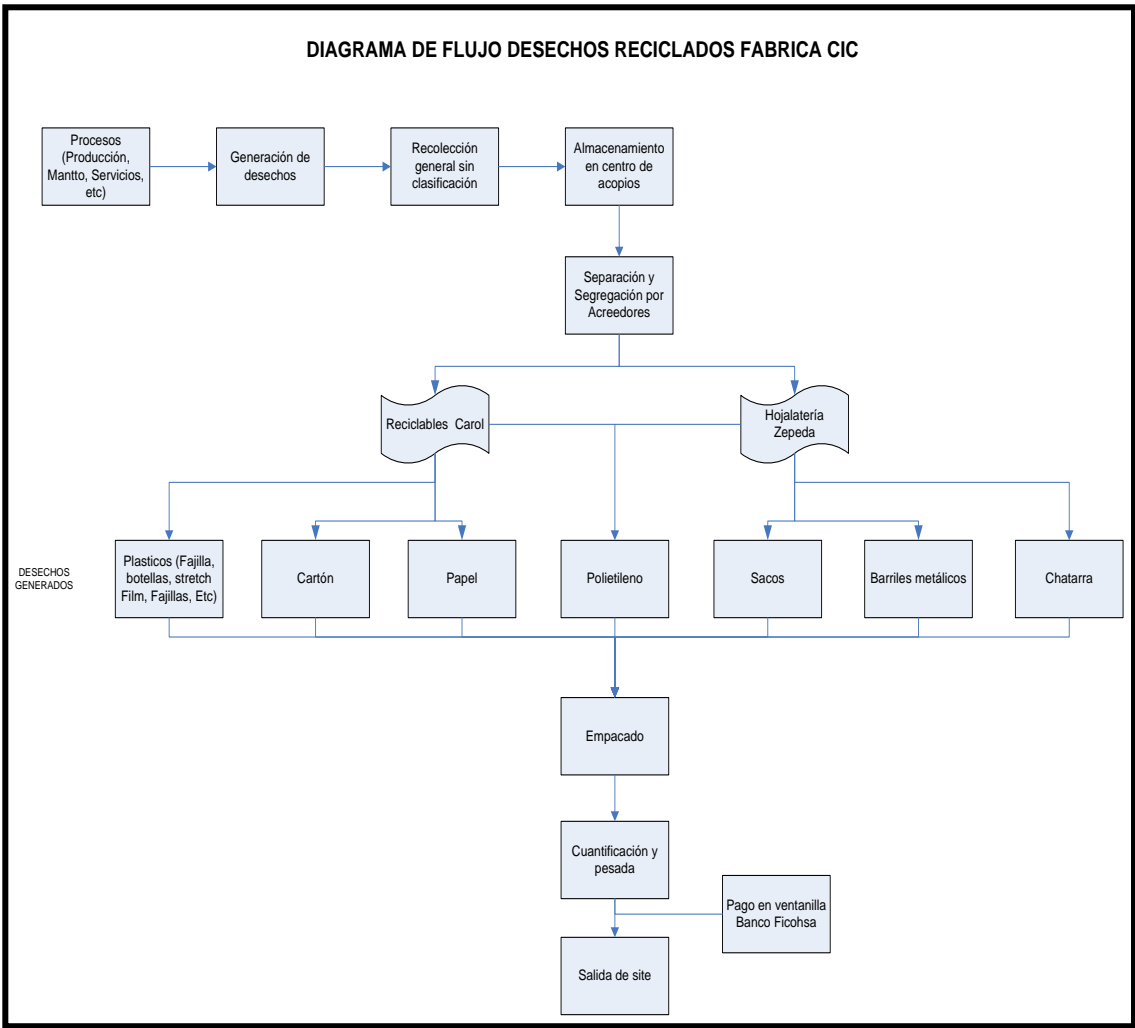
DIAGRAMA DE FLUJO DESECHOS RECICLADOS FABRICA CIC

Procesos (Producción, Mantto, Servicios, etc)

Generación de desechos

Recolección general sin clasificación

Almacenamiento en centro de acopios

Separación y Segregación por Acreedores

Reciclables Carol

Hojalatería Zepeda

DESECHOS GENERADOS

Plasticos (Fajilla, botellas, stretch Film, Fajillas, Etc)

Cartón

Papel

Polietileno

Sacos

Barriles metálicos

Chatarra

Empacado

Cuantificación y pesada

Pago en ventanilla Banco Ficohsa

Salida de site